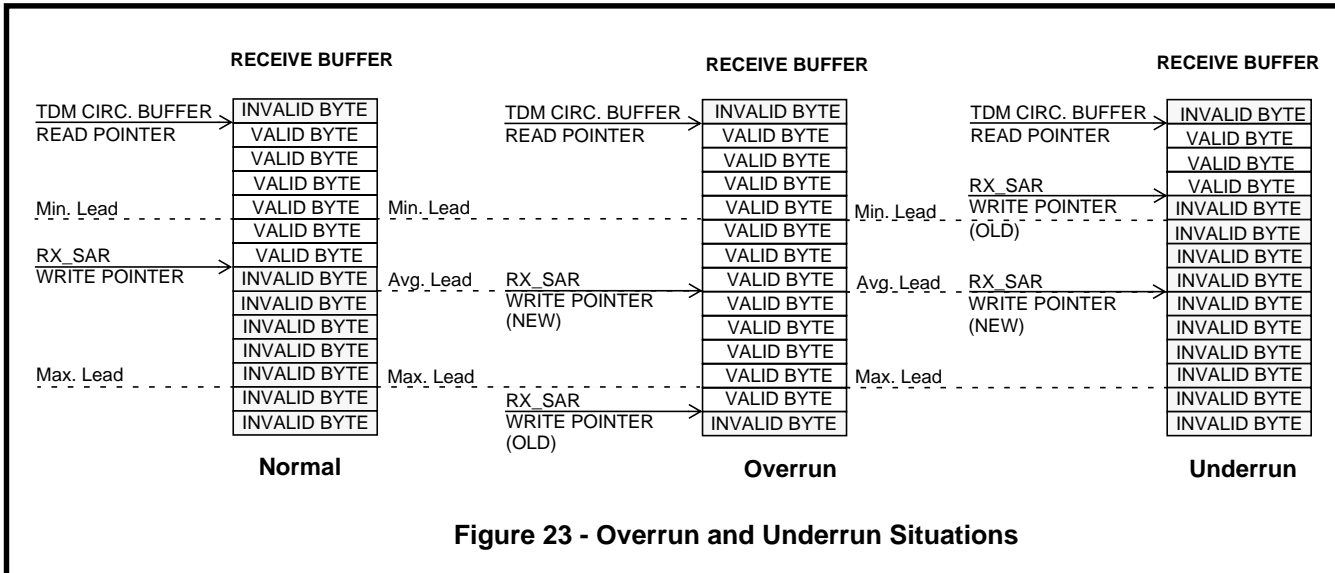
RECEIVE BUFFER

TDM CIRC. BUFFER READ POINTER

| INVALID BYTE |
|---|
| VALID BYTE |
| VALID BYTE |
| VALID BYTE |
| VALID BYTE |
| VALID BYTE |
| VALID BYTE |
| INVALID BYTE |
| INVALID BYTE |
| INVALID BYTE |
| INVALID BYTE |
| INVALID BYTE |
| INVALID BYTE |
| INVALID BYTE |

Min. Lead

RX_SAR WRITE POINTER

Max. Lead

Normal

RECEIVE BUFFER

TDM CIRC. BUFFER READ POINTER

| INVALID BYTE |
|---|
| VALID BYTE |
| VALID BYTE |
| VALID BYTE |
| VALID BYTE |
| VALID BYTE |
| VALID BYTE |
| VALID BYTE |
| VALID BYTE |
| VALID BYTE |
| VALID BYTE |
| VALID BYTE |
| VALID BYTE |
| INVALID BYTE |

Min. Lead

Avg. Lead

RX_SAR WRITE POINTER (NEW)

Max. Lead

RX_SAR WRITE POINTER (OLD)

Overrun

RECEIVE BUFFER

TDM CIRC. BUFFER READ POINTER

| INVALID BYTE |
|---|
| VALID BYTE |
| VALID BYTE |
| VALID BYTE |
| INVALID BYTE |
| INVALID BYTE |
| INVALID BYTE |
| INVALID BYTE |
| INVALID BYTE |
| INVALID BYTE |
| INVALID BYTE |
| INVALID BYTE |
| INVALID BYTE |
| INVALID BYTE |

RX_SAR WRITE POINTER (OLD)

Min. Lead

Avg. Lead

RX_SAR WRITE POINTER (NEW)

Max. Lead

Underrun

Figure 23 - Overrun and Underrun Situations